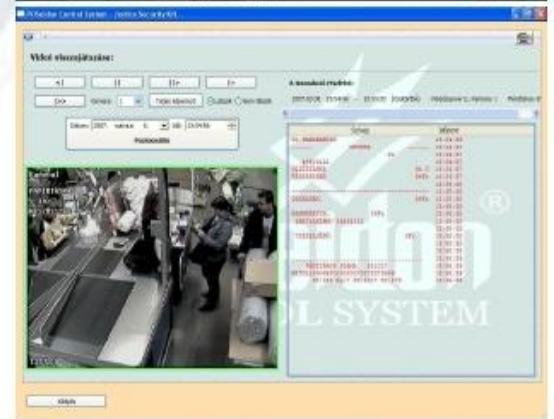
POSeidon Central System - Justice Security Kft.

Videó visszajátszása:

<|  ||  ||>  |>

|>>  Sebesség  1  Videó kikeresés  Csak kép  Nem élesen

Dátum: 2007. március 8.  Idő: 15:09:56

Pozícionálás

A kiválasztott tranzakció:

2007.03.08. 15:14:00 - 15:15:20 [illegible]  Pénztárgép: 1, Kamera: 1  Pénztáros: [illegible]

Szöveg  Időpont

Camera1

SYSTEM

Kilépés